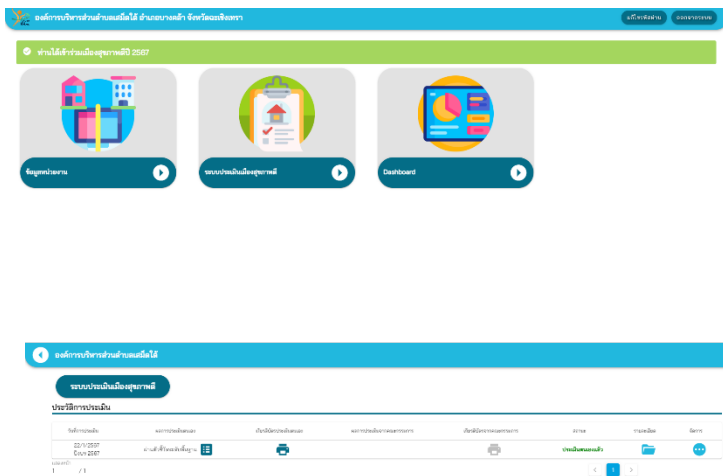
องค์การบริหารส่วนตำบลเสม็ดใต้ อำเภอบางคล้า จังหวัดฉะเชิงเทรา

แก้ไขรหัสผ่าน

ออกจากระบบ

ท่านได้เข้าร่วมเมืองสุขภาพดีปี 2567

ข้อมูลหน่วยงาน

ระบบประเมินเมืองสุขภาพดี

Dashboard

องค์การบริหารส่วนตำบลเสม็ดใต้

ระบบประเมินเมืองสุขภาพดี

ประวัติการประเมิน

| วันที่การประเมิน | ผลการประเมินตนเอง | บันทึกผลการประเมินตนเอง | ผลการประเมินจากคณะกรรมการ | บันทึกผลการประเมินจากคณะกรรมการ | สถานะ | รายละเอียด | จัดการ |
|---|---|---|---|---|---|---|---|
| 22/1/2567 ปีงบฯ 2567 | ผ่านเกณฑ์ขั้นพื้นฐาน | | | | ประเมินตนเองแล้ว | | |

แสดงหน้า
1 / 1

1